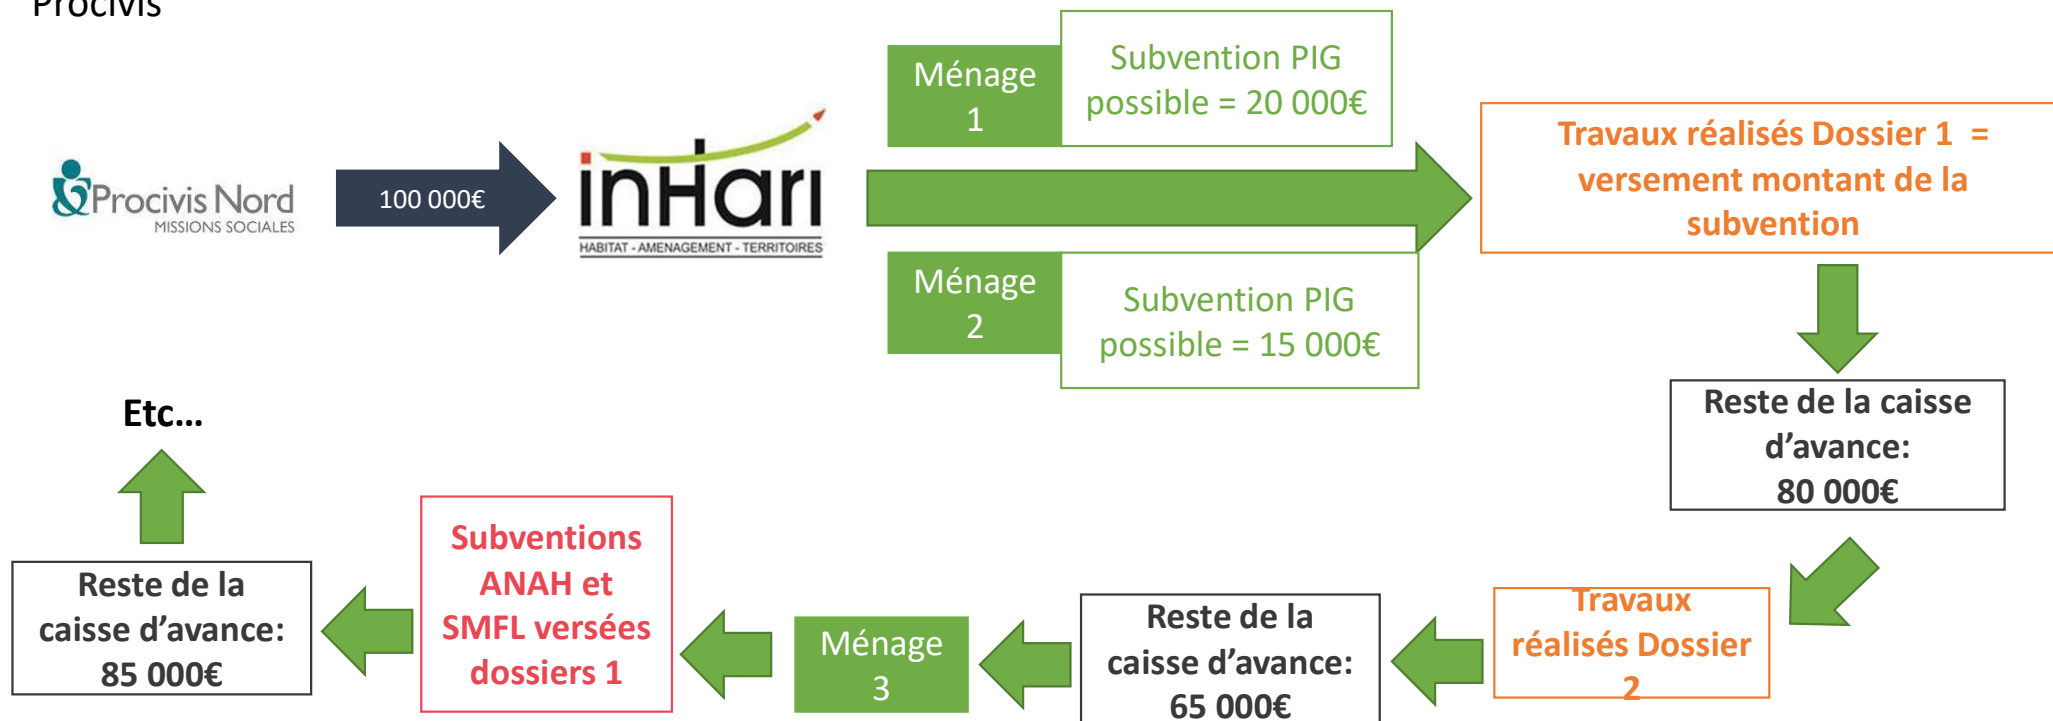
Procivis

Procivis Nord
MISSIONS SOCIALES

100 000€

inHari
HABITAT - AMENAGEMENT - TERRITOIRES

Ménage 1

Subvention PIG possible = 20 000€

Ménage 2

Subvention PIG possible = 15 000€

Travaux réalisés Dossier 1 = versement montant de la subvention

Reste de la caisse d'avance: 80 000€

Travaux réalisés Dossier 2

Reste de la caisse d'avance: 65 000€

Ménage 3

Subventions ANAH et SMFL versées dossiers 1

Reste de la caisse d'avance: 85 000€

Etc…